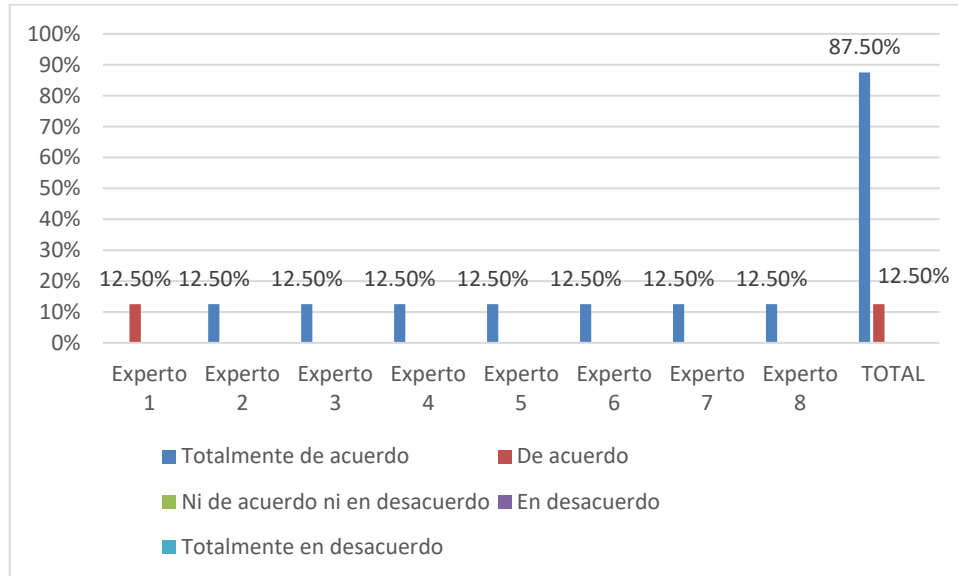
100%
90%
80%
70%
60%
50%
40%
30%
20%
10%
0%

87.50%

12.50% 12.50% 12.50% 12.50% 12.50% 12.50% 12.50% 12.50% 12.50%

Experto 1
Experto 2
Experto 3
Experto 4
Experto 5
Experto 6
Experto 7
Experto 8
TOTAL

Totalmente de acuerdo
De acuerdo
Ni de acuerdo ni en desacuerdo
En desacuerdo
Totalmente en desacuerdo